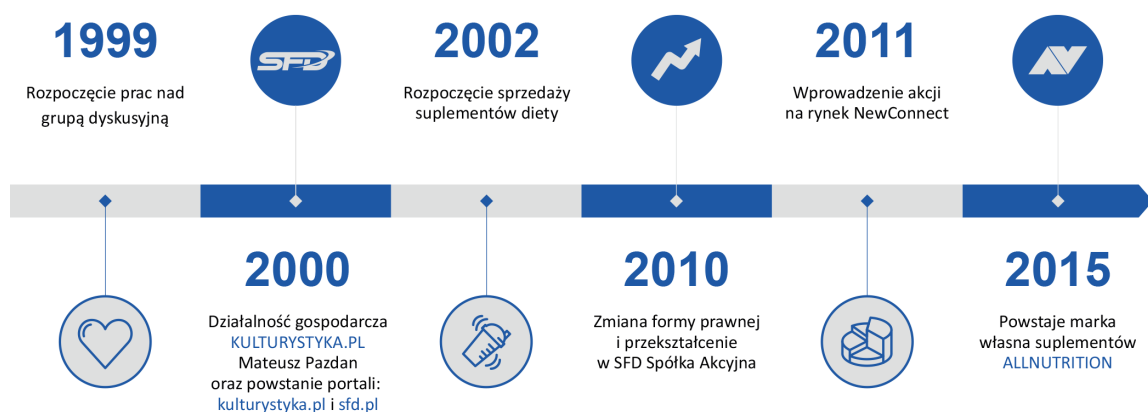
1999

Rozpoczęcie prac nad grupą dyskusyjną

SFD

2002

Rozpoczęcie sprzedaży suplementów diety

2011

Wprowadzenie akcji na rynek NewConnect

2000

Działalność gospodarcza KULTURYSTYKA.PL Mateusz Pazdan oraz powstanie portali: kulturystyka.pl i sfd.pl

2010

Zmiana formy prawnej i przekształcenie w SFD Spółka Akcyjna

2015

Powstaje marka własna suplementów ALLNUTRITION